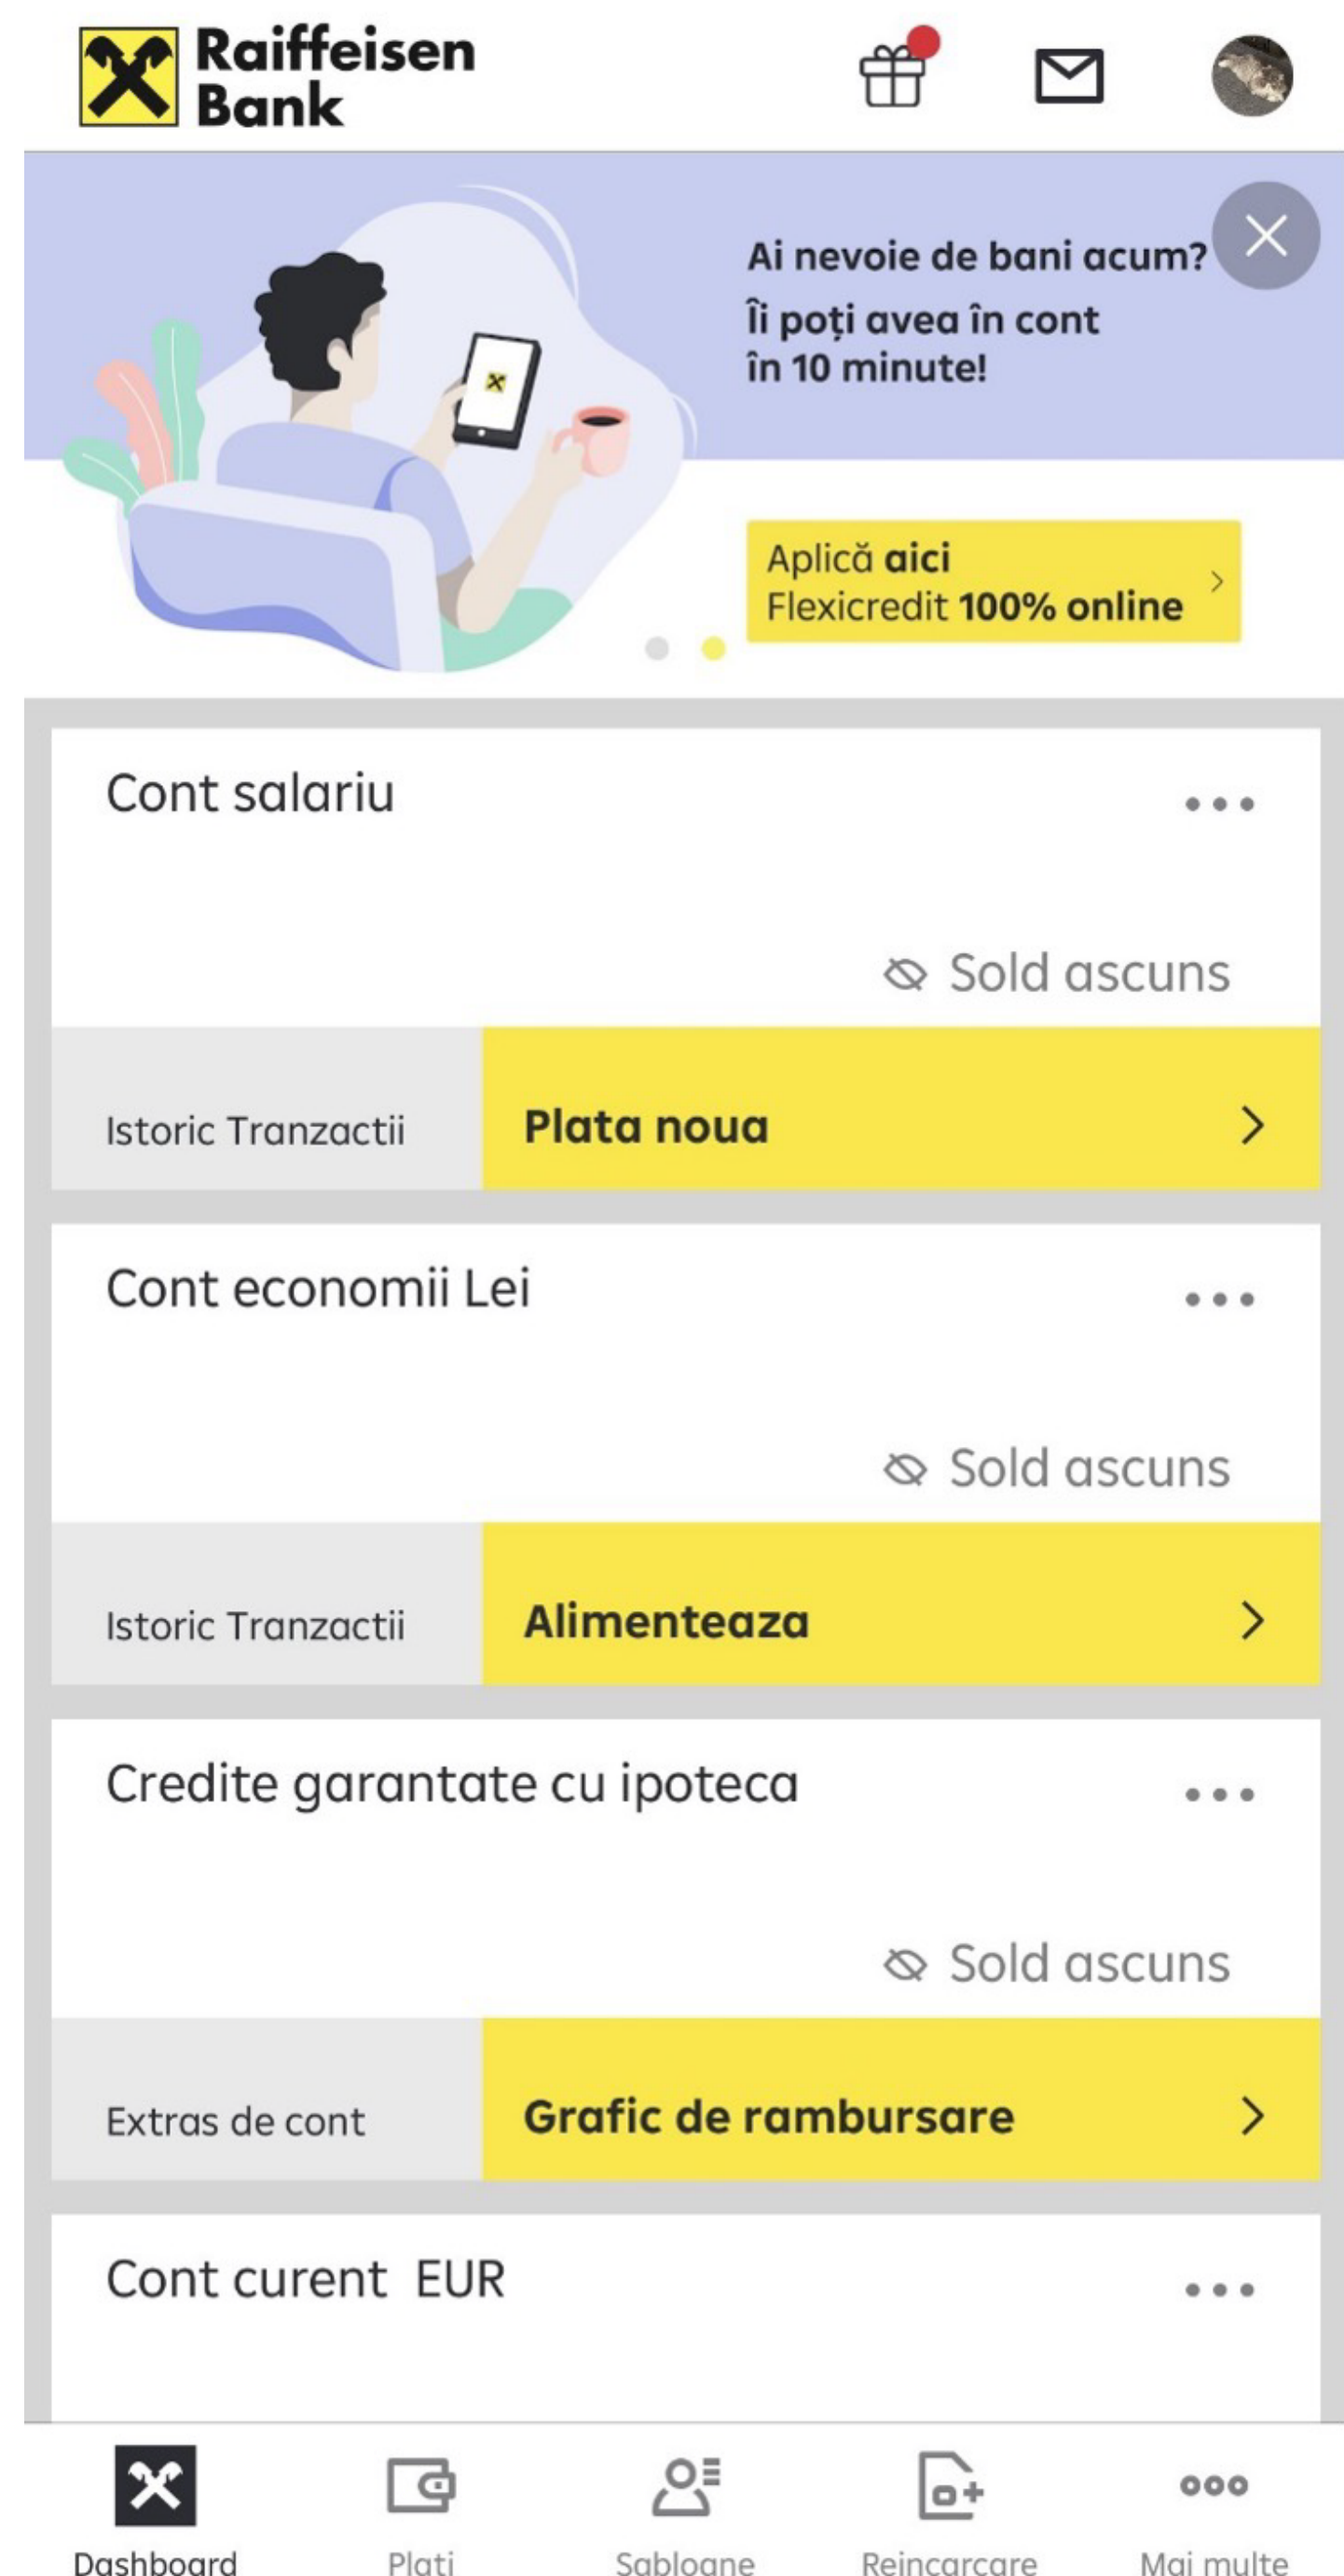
Raiffeisen Bank

Ai nevoie de bani acum?
Îi poți avea în cont în 10 minute!

Aplică aici
Flexicredit 100% online

Cont salariu

Sold ascuns

Istoric Tranzactii

Plata noua

Cont economii Lei

Sold ascuns

Istoric Tranzactii

Alimenteaza

Credite garantate cu ipoteca

Sold ascuns

Extras de cont

Grafic de rambursare

Cont curent EUR

Dashboard
Plati
Sabloane
Reincarcare
Mai multe